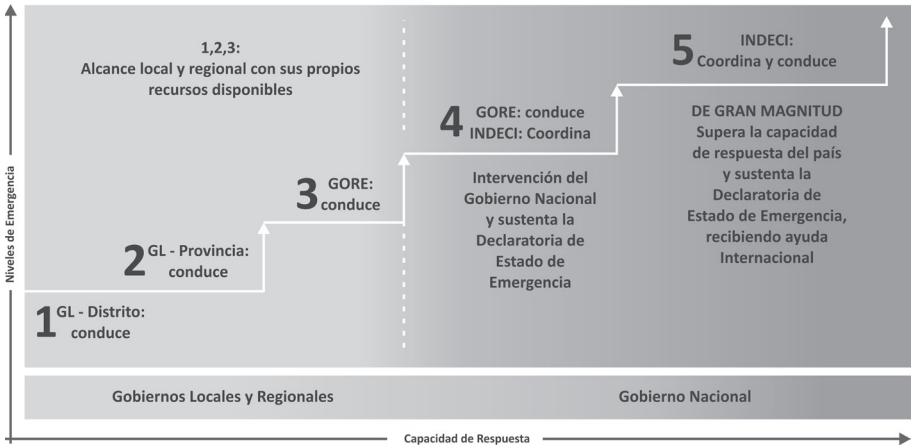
Niveles de Emergencia

1,2,3:
Alcance local y regional con sus propios recursos disponibles

1 GL - Distrito: conduce

2 GL - Provincia: conduce

3 GORE: conduce

4 GORE: conduce
INDECI: Coordina

Intervención del Gobierno Nacional y sustenta la Declaratoria de Estado de Emergencia

5 INDECI: Coordina y conduce

DE GRAN MAGNITUD
Supera la capacidad de respuesta del país y sustenta la Declaratoria de Estado de Emergencia, recibiendo ayuda Internacional

Gobiernos Locales y Regionales

Gobierno Nacional

Capacidad de Respuesta